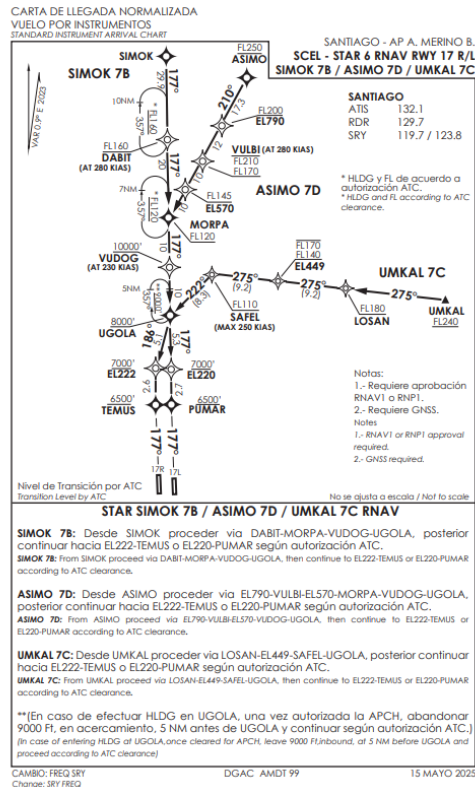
CARTA DE LLEGADA NORMALIZADA
VUELO POR INSTRUMENTOS
STANDARD INSTRUMENT ARRIVAL CHART

SANTIAGO - AP A. MERINO B.
SCEL - STAR 6 RNAV RWY 17 R/L
SIMOK 7B / ASIMO 7D / UMKAL 7C

SIMOK
SIMOK 7B
177°
29.9
FL250
ASIMO
210°
17.3
VAR 0.9° E 2023
10NM
FL140
357°
FL160
DABIT
(AT 280 KIAS)
20
177°
FL200
EL790
12
VULBI (AT 280 KIAS)
FL210
FL170
7NM
FL120
357°
FL145
EL570
ASIMO 7D
MORPA
177°
FL120
10000'
VUDOG
(AT 230 KIAS)
5NM
357°
202°
222°
(8.3)
8.3
275°
(9.2)
FL110
SAFEL
(MAX 250 KIAS)
FL170
FL140
EL449
275°
(9.2)
UMKAL 7C
FL180
LOSAN
275°
UMKAL
FL240
8000'
UGOLA
186°
5.3
171°
7000'
EL222
7000'
EL220
2.6
2.7
6500'
TEMUS
6500'
PUMAR
177°
177°
17R
17L

SANTIAGO
| ATIS | 132.1 |
|---|---|
| RDR | 129.7 |
| SRY | 119.7 / 123.8 |

* HLDG y FL de acuerdo a autorización ATC.
* HLDG and FL according to ATC clearance.

Notas:
1.- Requiere aprobación RNAV1 o RNP1.
2.- Requiere GNSS.
Notes
1.- RNAV1 or RNP1 approval required.
2.- GNSS required.

Nivel de Transición por ATC
Transition Level by ATC
No se ajusta a escala / Not to scale

STAR SIMOK 7B / ASIMO 7D / UMKAL 7C RNAV

SIMOK 7B: Desde SIMOK proceder via DABIT-MORPA-VUDOG-UGOLA, posterior continuar hacia EL222-TEMUS o EL220-PUMAR según autorización ATC.
SIMOK 7B: From SIMOK proceed via DABIT-MORPA-VUDOG-UGOLA, then continue to EL222-TEMUS or EL220-PUMAR according to ATC clearance.

ASIMO 7D: Desde ASIMO proceder via EL790-VULBI-EL570-MORPA-VUDOG-UGOLA, posterior continuar hacia EL222-TEMUS o EL220-PUMAR según autorización ATC.
ASIMO 7D: From ASIMO proceed via EL790-VULBI-EL570-VUDOG-UGOLA, then continue to EL222-TEMUS or EL220-PUMAR according to ATC clearance.

UMKAL 7C: Desde UMKAL proceder via LOSAN-EL449-SAFEL-UGOLA, posterior continuar hacia EL222-TEMUS o EL220-PUMAR según autorización ATC.
UMKAL 7C: From UMKAL proceed via LOSAN-EL449-SAFEL-UGOLA, then continue to EL222-TEMUS or EL220-PUMAR according to ATC clearance.

**(En caso de efectuar HLDG en UGOLA, una vez autorizada la APCH, abandonar 9000 Ft, en acercamiento, 5 NM antes de UGOLA y continuar según autorización ATC.)
(In case of entering HLDG at UGOLA,once cleared for APCH, leave 9000 Ft,inbound, at 5 NM before UGOLA and proceed according to ATC clearance)

CAMBIO: FREQ SRY
Change: SRY FREQ
DGAC AMDT 99
15 MAYO 2025